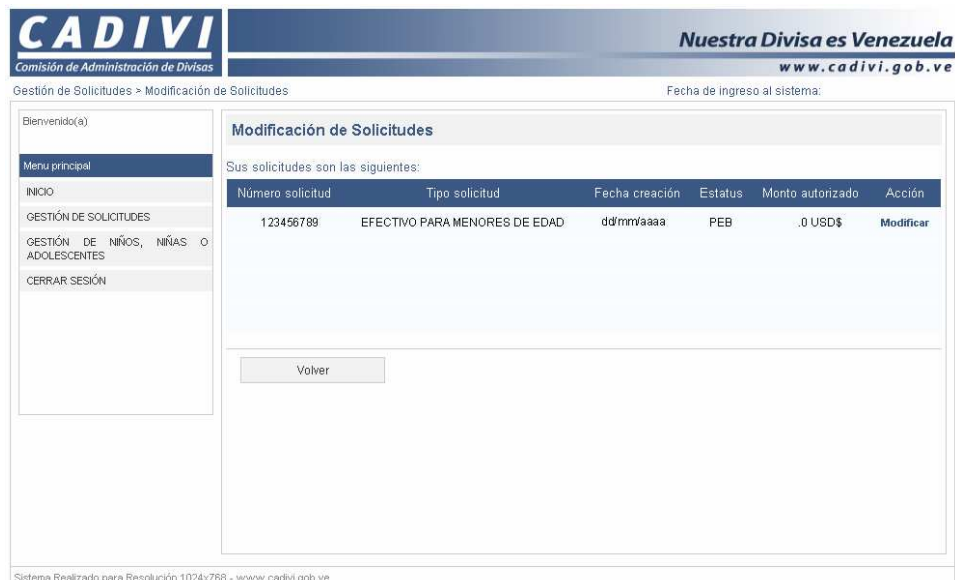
CADIVI
Comisión de Administración de Divisas

Nuestra Divisa es Venezuela
www.cadivi.gob.ve

Gestión de Solicitudes > Modificación de Solicitudes

Fecha de ingreso al sistema:

Bienvenido(a)

Menu principal
INICIO
GESTIÓN DE SOLICITUDES
GESTIÓN DE NIÑOS, NIÑAS O ADOLESCENTES
CERRAR SESIÓN

Modificación de Solicitudes

Sus solicitudes son las siguientes:

| Número solicitud | Tipo solicitud | Fecha creación | Estatus | Monto autorizado | Acción |
|---|---|---|---|---|---|
| 123456789 | EFECTIVO PARA MENORES DE EDAD | dd/mm/aaaa | PEB | .0 USD$ | Modificar |

Volver

Sistema Realizado para Resolución 1024x768 - www.cadivi.gob.ve